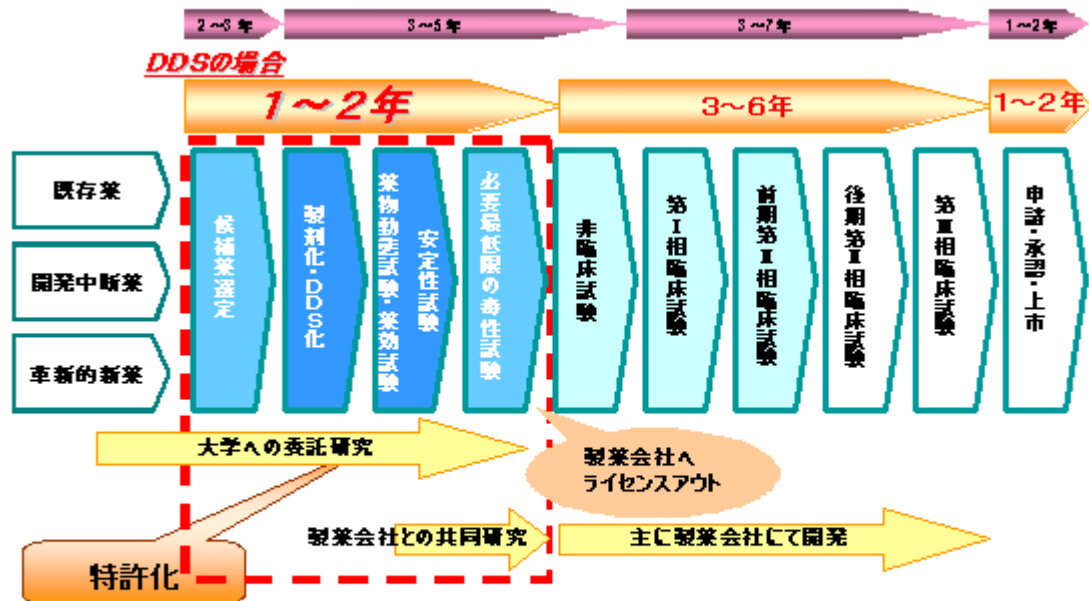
2~3年
3~5年
3~7年
1~2年

DDSの場合

1~2年
3~6年
1~2年

既存薬
開発中断薬
革新的新薬

候補薬選定
製剤化・DDS化
薬物動態試験・薬効試験
安全性試験
必要最低限の毒性試験
非臨床試験
第I相臨床試験
前期第II相臨床試験
後期第II相臨床試験
第III相臨床試験
申請・承認・上市

大学への委託研究
製薬会社へライセンスアウト
製薬会社との共同研究
主に製薬会社にて開発
特許化